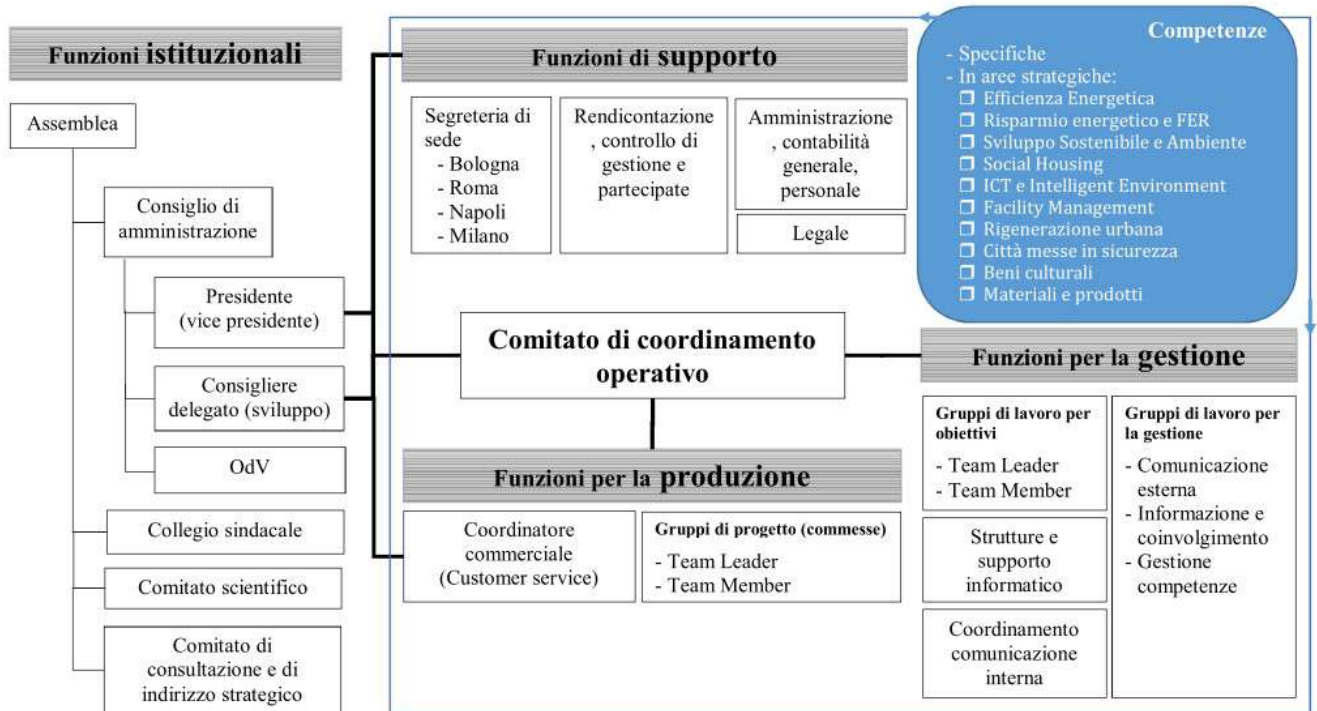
Funzioni istituzionali

Assemblea

Consiglio di amministrazione

Presidente (vice presidente)

Consigliere delegato (sviluppo)

OdV

Collegio sindacale

Comitato scientifico

Comitato di consultazione e di indirizzo strategico

Funzioni di supporto

Segreteria di sede
- Bologna
- Roma
- Napoli
- Milano

Rendicontazione, controllo di gestione e partecipate

Amministrazione, contabilità generale, personale

Legale

Competenze
- Specifiche
- In aree strategiche:
❒ Efficienza Energetica
❒ Risparmio energetico e FER
❒ Sviluppo Sostenibile e Ambiente
❒ Social Housing
❒ ICT e Intelligent Environment
❒ Facility Management
❒ Rigenerazione urbana
❒ Città messe in sicurezza
❒ Beni culturali
❒ Materiali e prodotti

Comitato di coordinamento operativo

Funzioni per la gestione

Gruppi di lavoro per obiettivi
- Team Leader
- Team Member

Gruppi di lavoro per la gestione
- Comunicazione esterna
- Informazione e coinvolgimento
- Gestione competenze

Strutture e supporto informatico

Coordinamento comunicazione interna

Funzioni per la produzione

Coordinatore commerciale (Customer service)

Gruppi di progetto (commesse)
- Team Leader
- Team Member